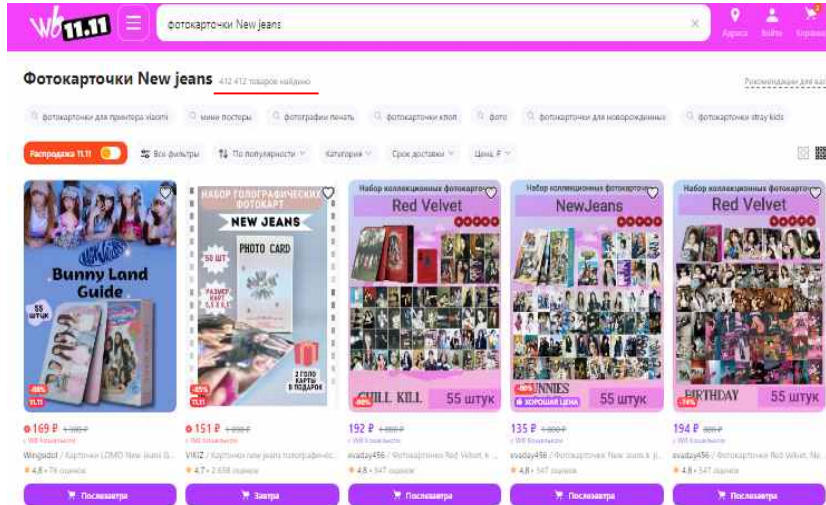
WB 11.11

фотокарточки New jeans

Адреса Войти Корзина

Фотокарточки New jeans 412 412 товаров найдено

Рекомендации для вас

фотокарточки для принтера xiaomi | мини постеры | фотографии печать | фотокарточки кпоп | фото | фотокарточки для новорожденных | фотокарточки stray kids

Распродажа 11.11 | Все фильтры | По популярности | Категория | Срок доставки | Цена, ₽

Bunny Land Guide
55 штук
-88%
11.11

НАБОР ГОЛОГРАФИЧЕСКИХ ФОТОКАРТ
NEW JEANS
PHOTO CARD
50 ШТ
РАЗМЕР КАРТ 5,5 X 8,5
2 ГОЛО КАРТЫ В ПОДАРОК
-85%
11.11

Набор коллекционных фотокарточек
Red Velvet
CHILL KILL
55 штук

Набор коллекционных фотокарточек
NewJeans
BUNNIES
ХОРОШАЯ ЦЕНА
55 штук

Набор коллекционных фотокарточек
Red Velvet
BIRTHDAY
-74%
55 штук

169 ₽ 1 300 ₽
WB Кошелёк
Wingsdol / Карточки LOMO New Jeans G...
4,8 • 74 оценок
Послезавтра

151 ₽ 1 000 ₽
WB Кошелёк
VIKIZ / Карточки new jeans голографичес...
4,7 • 2 658 оценок
Завтра

192 ₽ 1 000 ₽
WB Кошелёк
avaday456 / Фотокарточки Red Velvet, к...
4,8 • 547 оценок
Послезавтра

135 ₽ 800 ₽
WB Кошелёк
avaday456 / Фотокарточки New Jeans k...
4,8 • 547 оценок
Послезавтра

194 ₽ 800 ₽
WB Кошелёк
avaday456 / Фотокарточки Red Velvet, Ne...
4,8 • 547 оценок
Послезавтра